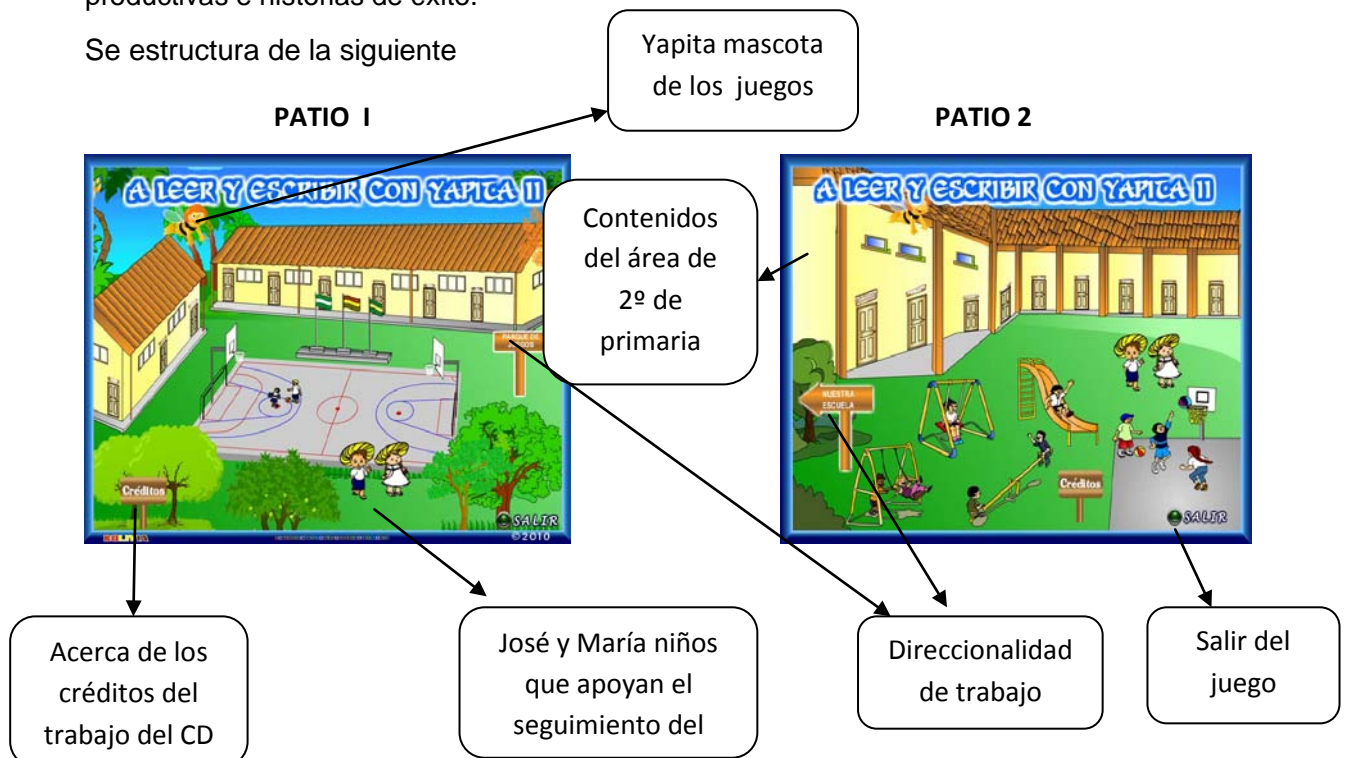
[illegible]

Se estructura de la siguiente

Yapita mascota de los juegos

PATIO I

PATIO 2

A LEER Y ESCRIBIR CON YAPITA II

A LEER Y ESCRIBIR CON YAPITA II

Contenidos del área de 2º de primaria

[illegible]

NUESTRA ESCUELA

Créditos

Créditos

SALIR

©2010

SALIR

Acerca de los créditos del trabajo del CD

José y María niños que apoyan el seguimiento del

Direccionalidad de trabajo

Salir del juego